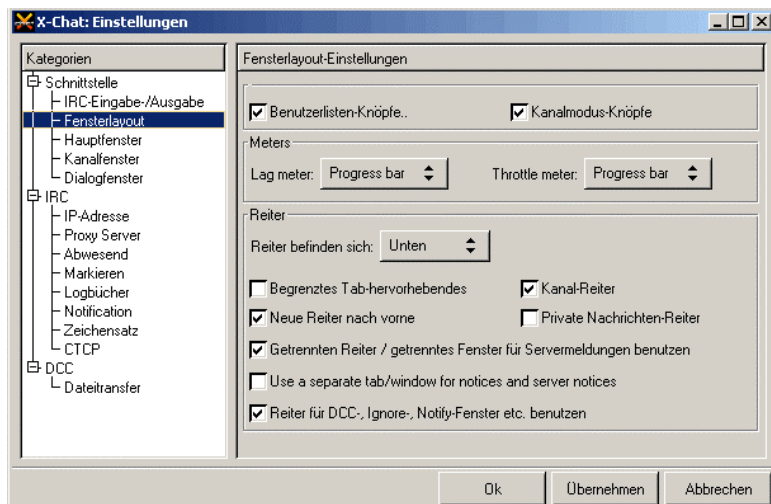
X-Chat: Einstellungen

Kategorien
Schnittstelle
IRC-Eingabe-/Ausgabe
Fensterlayout
Hauptfenster
Kanalfenster
Dialogfenster
IRC
IP-Adresse
Proxy Server
Abwesend
Markieren
Logbücher
Notification
Zeichensatz
CTCP
DCC
Dateitransfer

Fensterlayout-Einstellungen

Benutzerlisten-Knöpfe..
Kanalmodus-Knöpfe

Meters
Lag meter: Progress bar
Throttle meter: Progress bar

Reiter
Reiter befinden sich: Unten
Begrenztes Tab-hervorhebendes
Kanal-Reiter
Neue Reiter nach vorne
Private Nachrichten-Reiter
Getrennten Reiter / getrenntes Fenster für Servermeldungen benutzen
Use a separate tab/window for notices and server notices
Reiter für DCC-, Ignore-, Notify-Fenster etc. benutzen

Ok
Übernehmen
Abbrechen